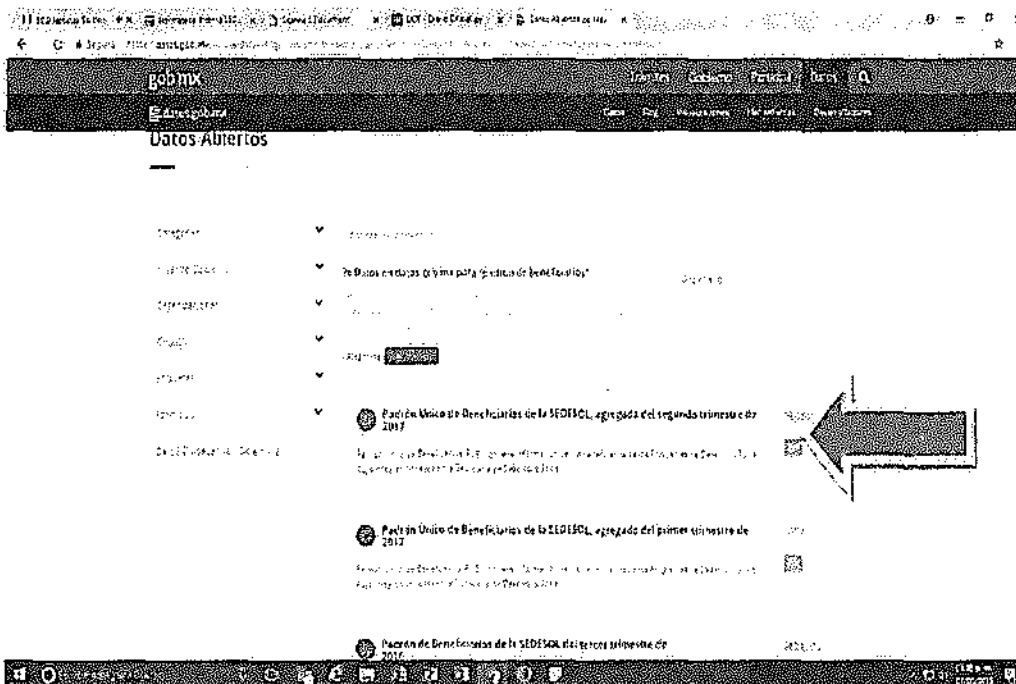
gob mx

Trámites Gobierno Participa Datos

Datos Abiertos

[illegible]

76 Datos en datos gob mx para "padrón de beneficiarios"

Padrón Único de Beneficiarios de la SEDESOL, agregado del segundo trimestre de 2017

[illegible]

Padrón Único de Beneficiarios de la SEDESOL, agregado del primer trimestre de 2017

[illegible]

Padrón de Beneficiarios de la SEDESOL del tercer trimestre de 2016